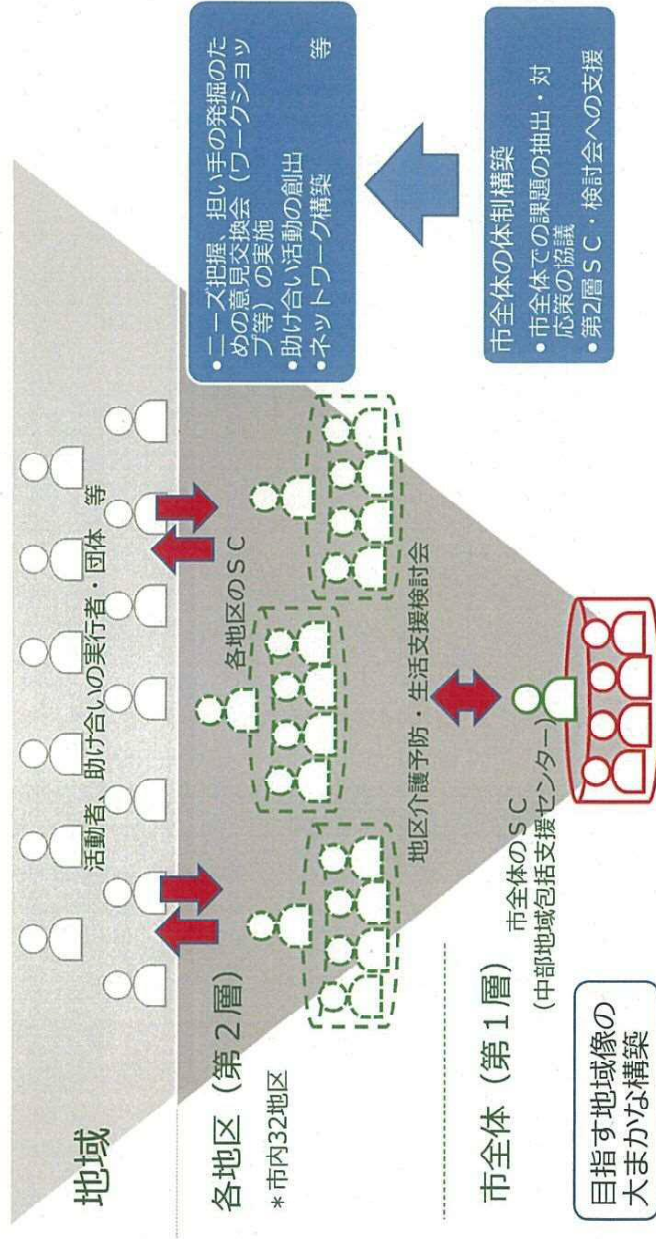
地域

活動者、助け合いの実行者・団体　等

各地区（第２層）

＊市内32地区

各地区のＳＣ

地区介護予防・生活支援検討会

市全体（第１層）

市全体のＳＣ
（中部地域包括支援センター）

目指す地域像の大まかな構築

・ニーズ把握、担い手の発掘のための意見交換会（ワークショップ等）の実施
・助け合い活動の創出
・ネットワーク構築　等

市全体の体制構築
・市全体での課題の抽出・対応策の協議
・第2層ＳＣ・検討会への支援